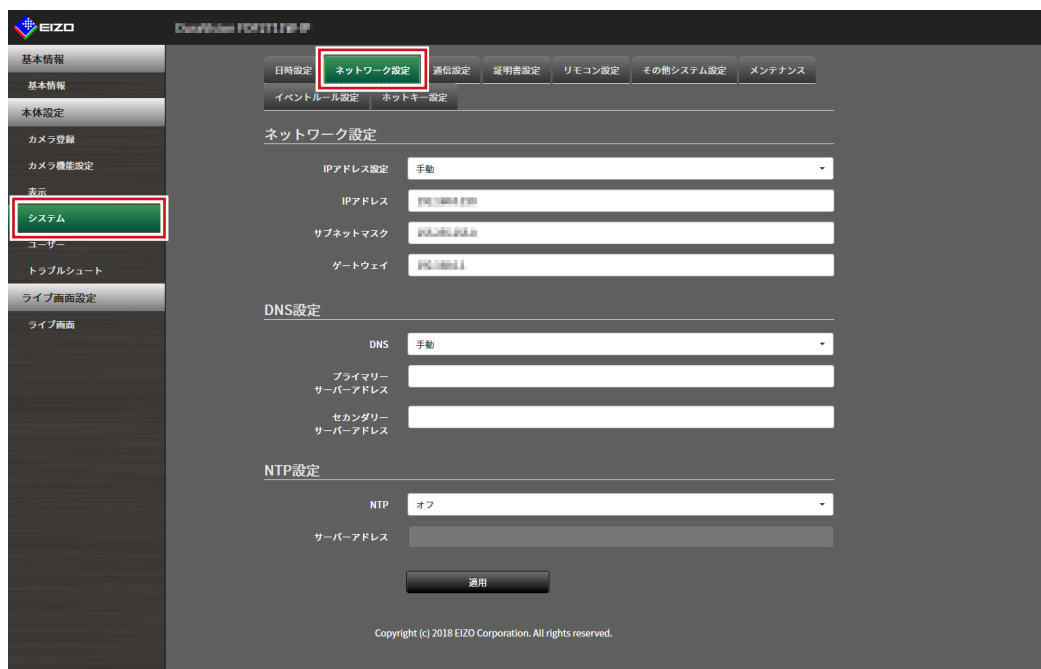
EIZO

DuraVision FDF2711W-IP

基本情報
基本情報
本体設定
カメラ登録
カメラ機能設定
表示
システム
ユーザー
トラブルシュート
ライブ画面設定
ライブ画面

日時設定 ネットワーク設定 通信設定 証明書設定 リモコン設定 その他システム設定 メンテナンス
イベントルール設定 ホットキー設定

ネットワーク設定

IPアドレス設定 手動
IPアドレス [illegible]
サブネットマスク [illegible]
ゲートウェイ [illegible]

DNS設定

DNS 手動
プライマリーサーバーアドレス
セカンダリーサーバーアドレス

NTP設定

NTP オフ
サーバーアドレス

適用

Copyright (c) 2018 EIZO Corporation. All rights reserved.